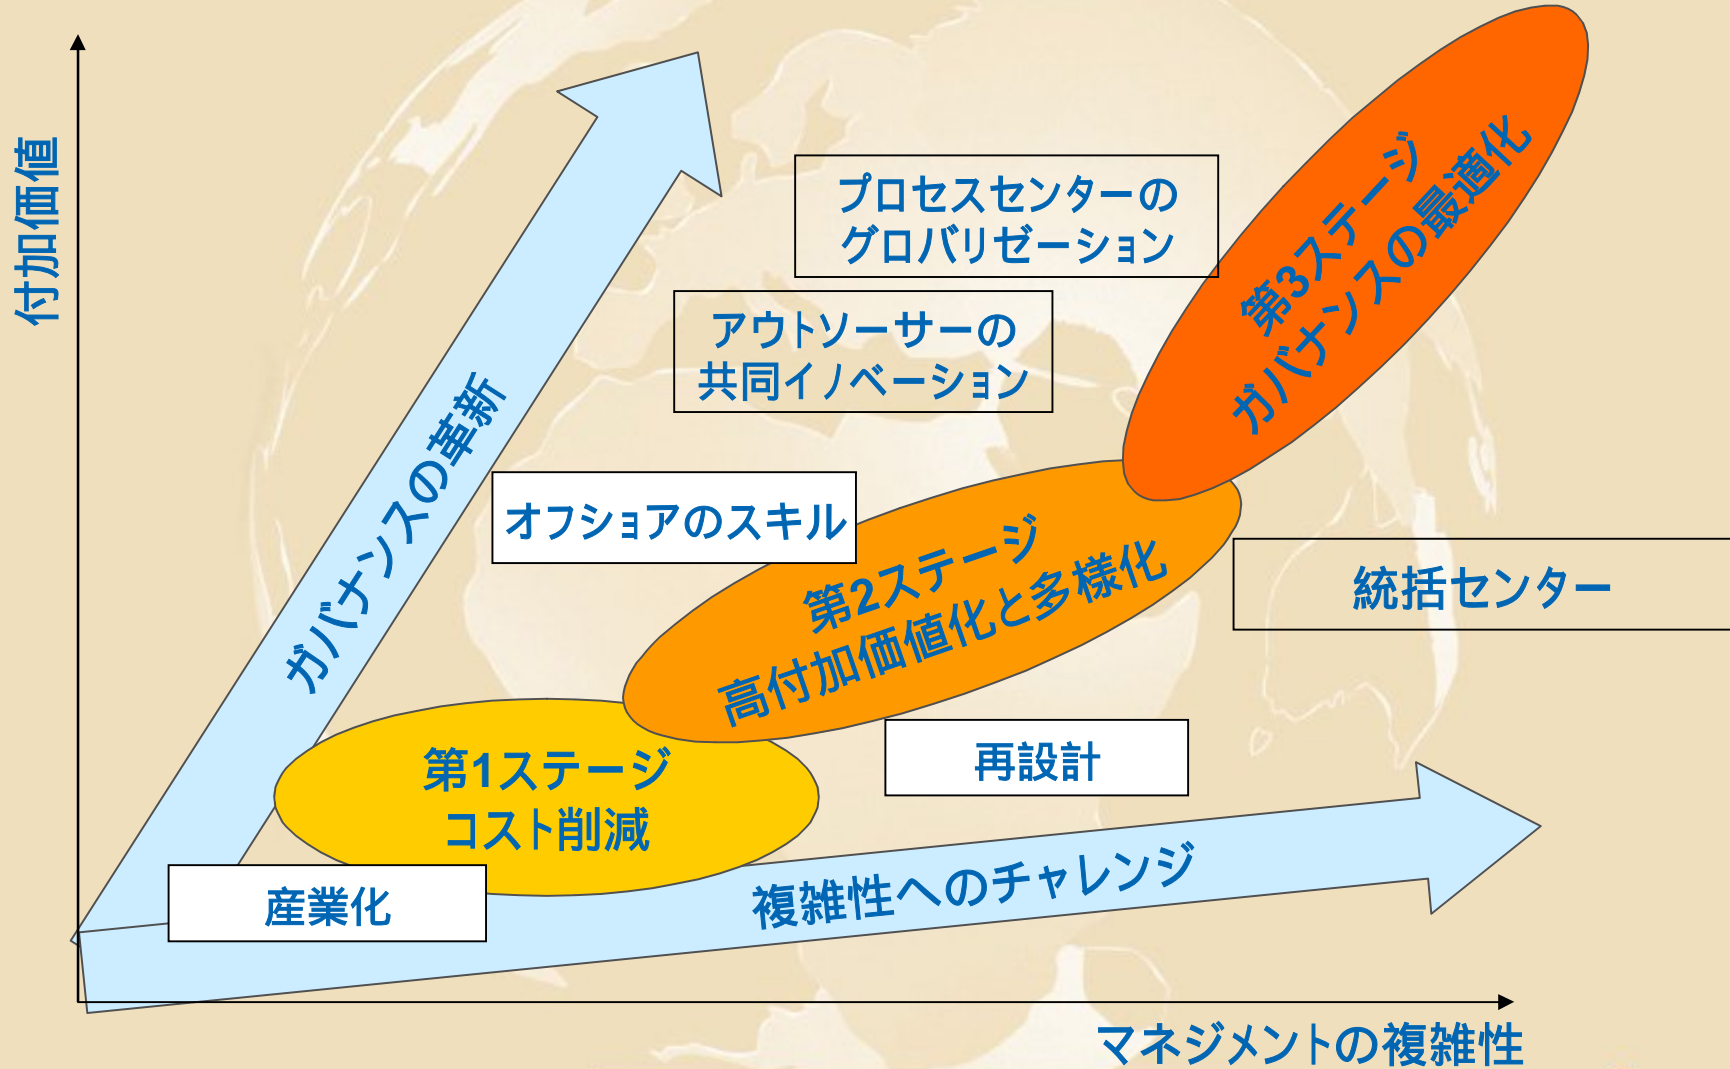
付加価値

ガバナンスの革新

プロセスセンターのグロバリゼーション

アウトソーサーの共同イノベーション

第3ステージ
ガバナンスの最適化

オフショアのスキル

第2ステージ
高付加価値化と多様化

統括センター

再設計

第1ステージ
コスト削減

産業化

複雑性へのチャレンジ

マネジメントの複雑性